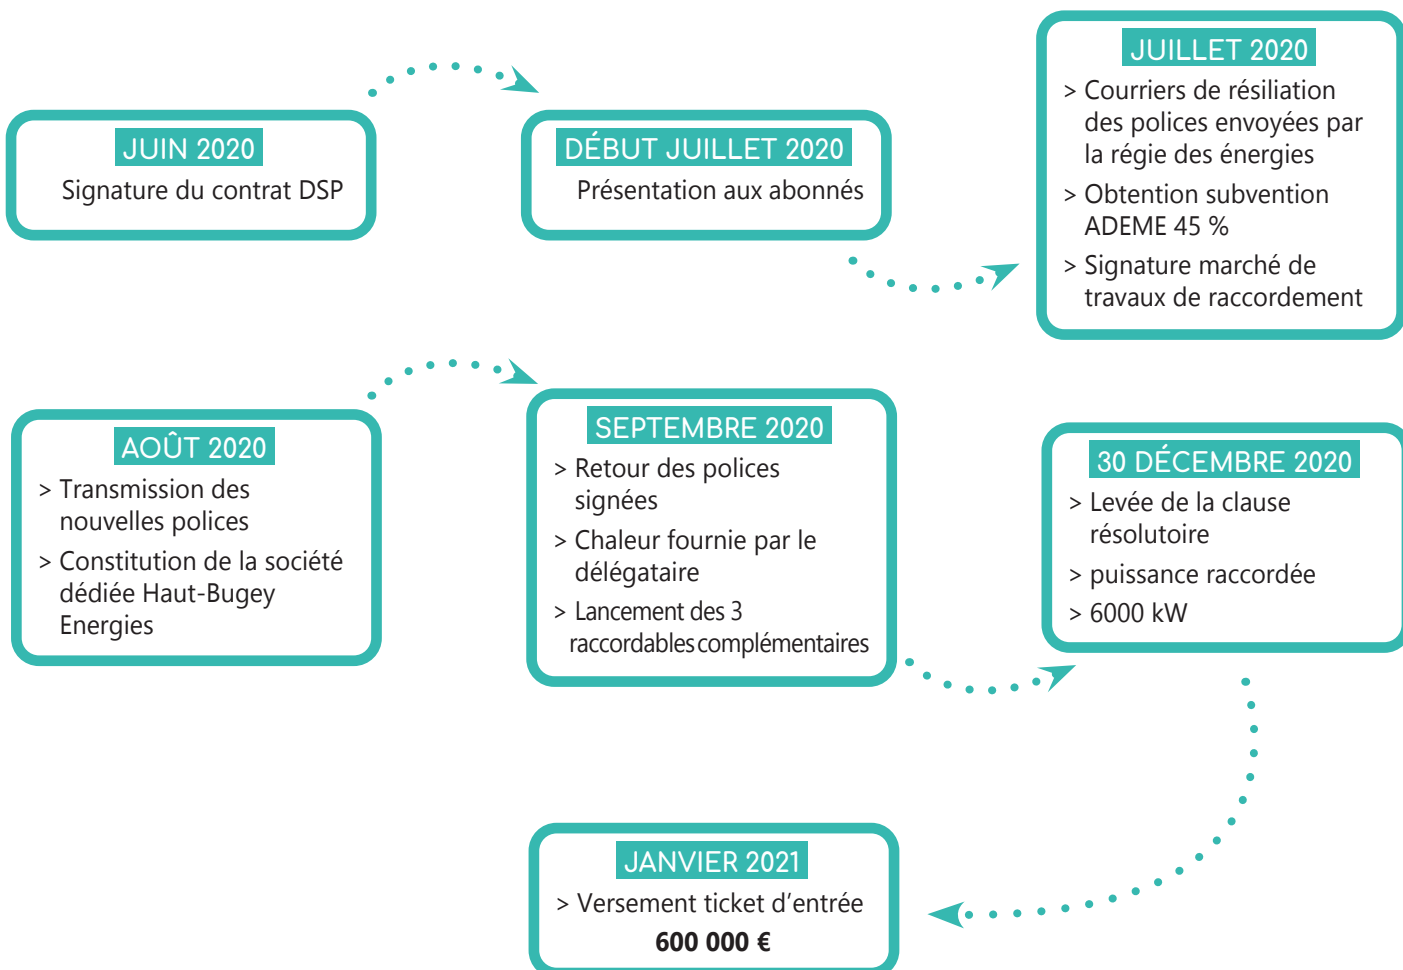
JUIN 2020
Signature du contrat DSP

DÉBUT JUILLET 2020
Présentation aux abonnés

JUILLET 2020
> Courriers de résiliation des polices envoyées par la régie des énergies
> Obtention subvention ADEME 45 %
> Signature marché de travaux de raccordement

AOÛT 2020
> Transmission des nouvelles polices
> Constitution de la société dédiée Haut-Bugey Energies

SEPTEMBRE 2020
> Retour des polices signées
> Chaleur fournie par le délégataire
> Lancement des 3 raccordables complémentaires

30 DÉCEMBRE 2020
> Levée de la clause résolutoire
> puissance raccordée
> 6000 kW

JANVIER 2021
> Versement ticket d'entrée
600 000 €